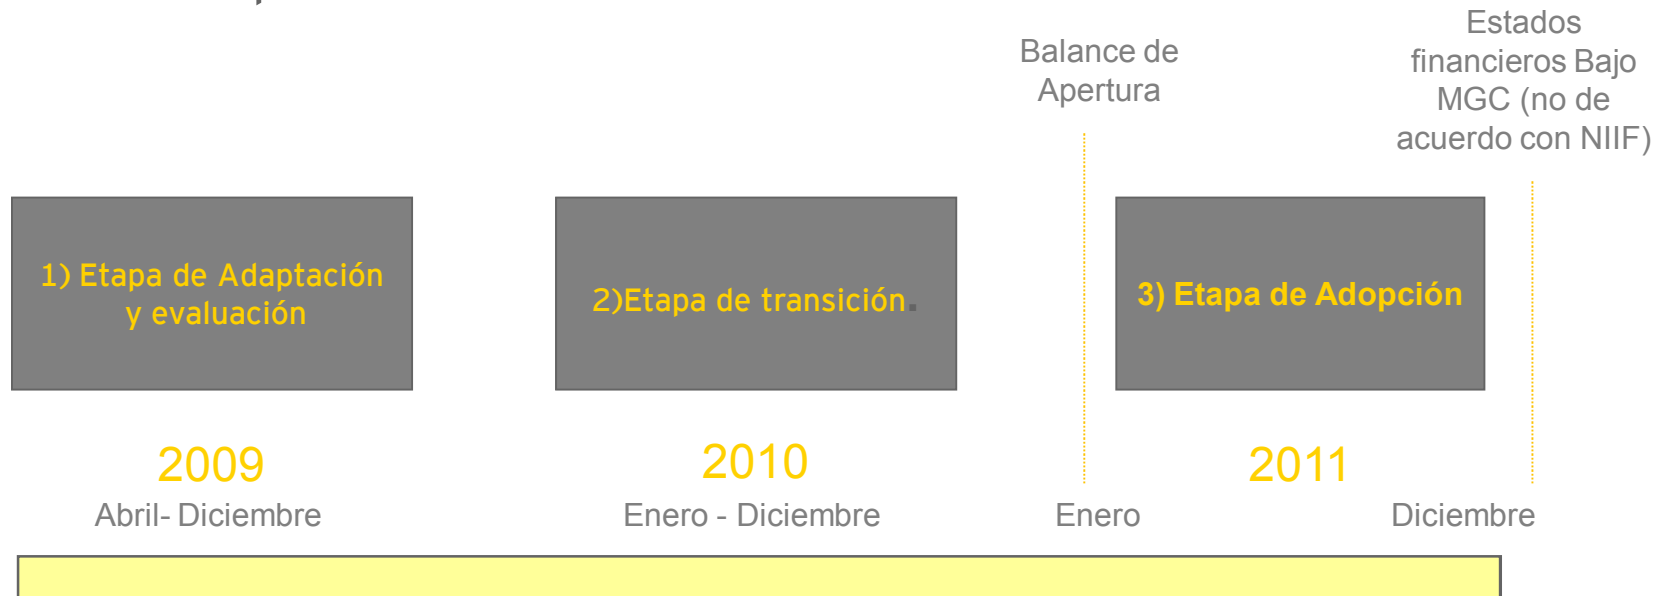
Balance de Apertura

Estados financieros Bajo MGC (no de acuerdo con NIIF)

1) Etapa de Adaptación y evaluación

2)Etapa de transición.

3) Etapa de Adopción

2009
Abril- Diciembre

2010
Enero - Diciembre

Enero

2011

Diciembre